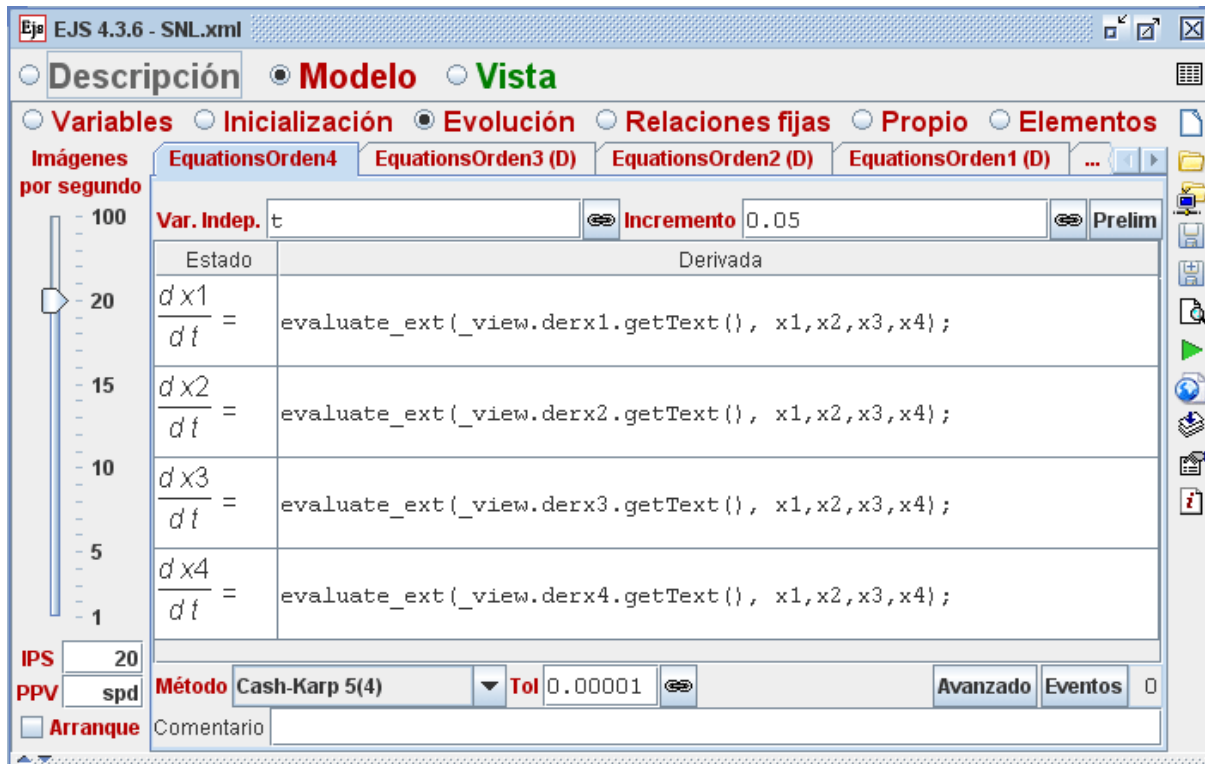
Ejs EJS 4.3.6 - SNL.xml

Descripción Modelo Vista

Variables Inicialización Evolución Relaciones fijas Propio Elementos

Imágenes por segundo

100
20
15
10
5
1

IPS 20
PPV spd
Arranque

EquationsOrden4 | EquationsOrden3 (D) | EquationsOrden2 (D) | EquationsOrden1 (D) | ...

Var. Indep. t Incremento 0.05 Prelim

| Estado | Derivada |
|---|---|
| $\frac{d\,x1}{d\,t}$ = | evaluate_ext(_view.derx1.getText(), x1,x2,x3,x4); |
| $\frac{d\,x2}{d\,t}$ = | evaluate_ext(_view.derx2.getText(), x1,x2,x3,x4); |
| $\frac{d\,x3}{d\,t}$ = | evaluate_ext(_view.derx3.getText(), x1,x2,x3,x4); |
| $\frac{d\,x4}{d\,t}$ = | evaluate_ext(_view.derx4.getText(), x1,x2,x3,x4); |

Método Cash-Karp 5(4) Tol 0.00001 Avanzado Eventos 0

Comentario